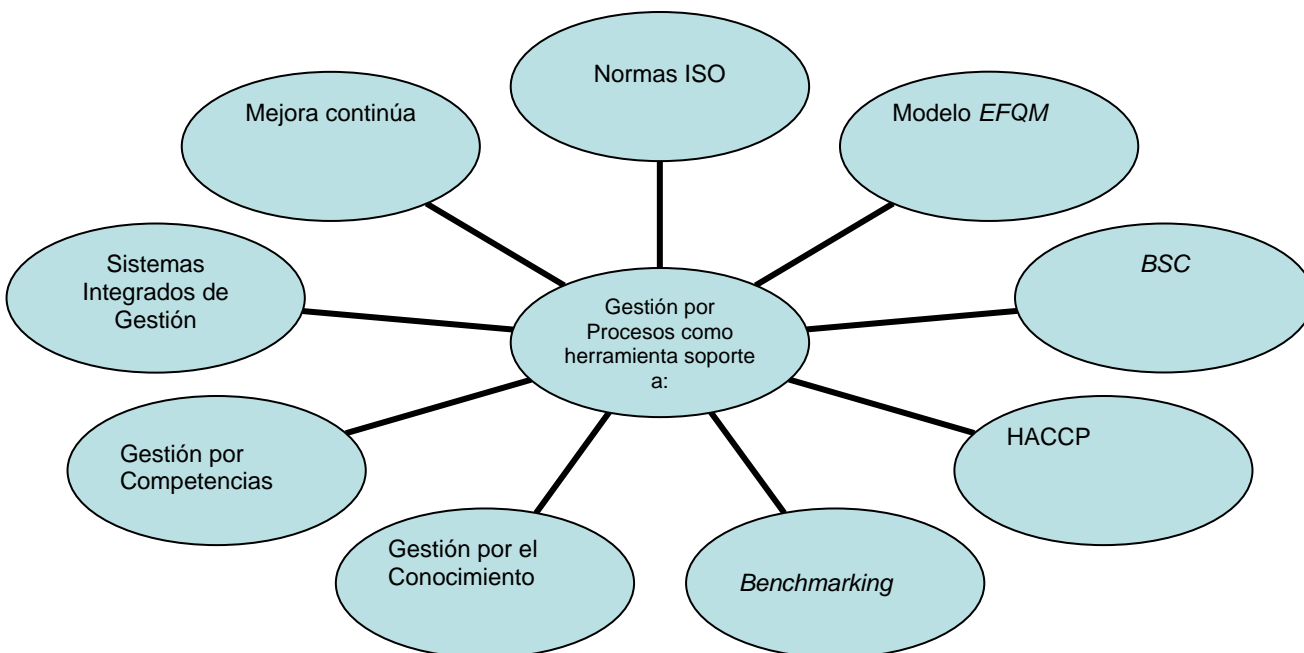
Gestión por Procesos como herramienta soporte a:

Normas ISO

Modelo *EFQM*

*BSC*

HACCP

*Benchmarking*

Gestión por el Conocimiento

Gestión por Competencias

Sistemas Integrados de Gestión

Mejora continúa